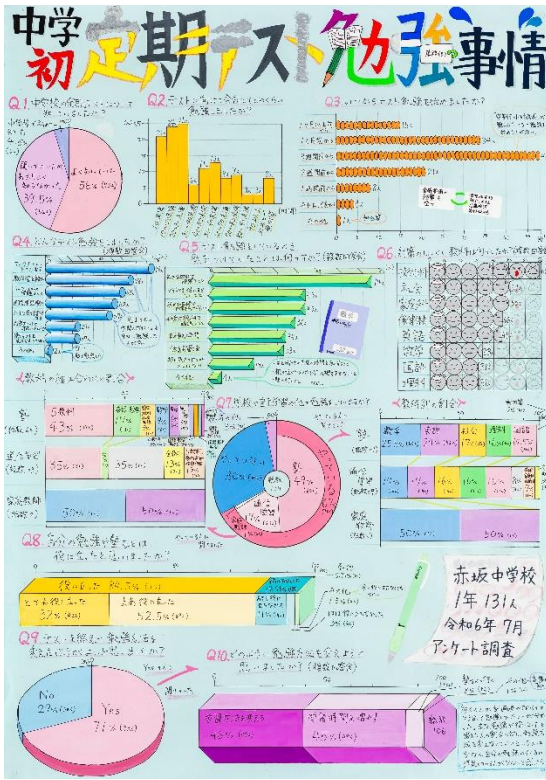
中学初定期テスト勉強事情

Q1 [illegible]

よく取れた 56% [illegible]

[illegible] 39.5% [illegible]

Q2 テストに向けて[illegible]

Q3 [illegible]

Q4 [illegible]

Q5 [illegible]

Q6 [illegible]

国語

理科

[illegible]

5教科 43% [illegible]

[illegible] 45% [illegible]

35% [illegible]

50% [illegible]

50% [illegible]

Q7 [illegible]

数 47% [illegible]

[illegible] 27% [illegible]

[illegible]

英語 39% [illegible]

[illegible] 17% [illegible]

理科 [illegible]

50% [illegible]

Q8 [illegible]

役に立った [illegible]

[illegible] 37% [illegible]

まあ役に立った 52.5% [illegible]

赤坂中学校
1年 131人
令和6年 7月
アンケート調査

Q9 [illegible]

No 23% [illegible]

Yes 71% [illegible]

Q10 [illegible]

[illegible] 47% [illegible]

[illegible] 40% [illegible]

10% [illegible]

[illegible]